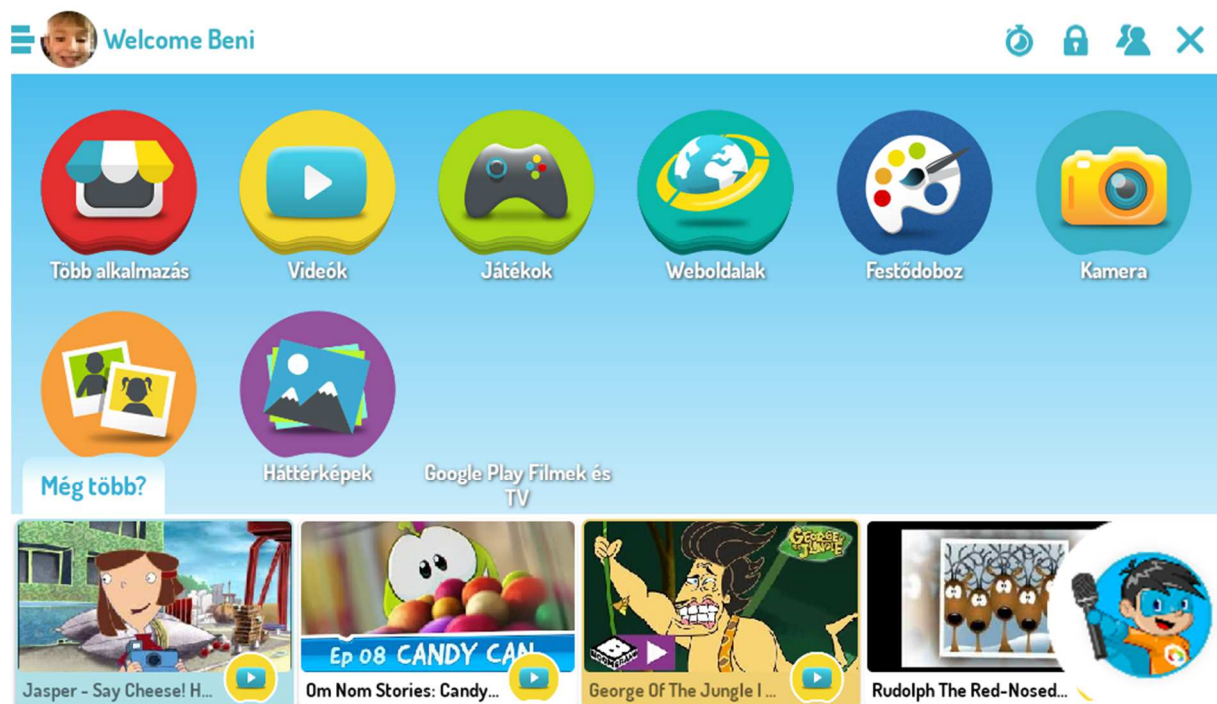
Welcome Beni

Több alkalmazás
Videók
Játékok
Weboldalak
Festődoboz
Kamera

Háttérképek
Google Play Filmek és TV

Még több?

Ep 08 CANDY CAN
GEORGE OF THE JUNGLE
BOOMERANG

Jasper - Say Cheese! H...
Om Nom Stories: Candy...
George Of The Jungle I ...
Rudolph The Red-Nosed...